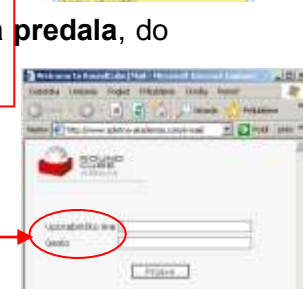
predala, do

Welcome to RoundCube :: Mail - Microsoft Internet Explorer

Datoteka Urejanje Pogled Priljubljene Orodja Pomoč

Nazaj Iskanje Priljubljene

Naslov http://www.sdrtrs-akademia.com/rc-mail/ Pojdi

ROUND CUBE

Uporabniško ime

Geslo

Prijava